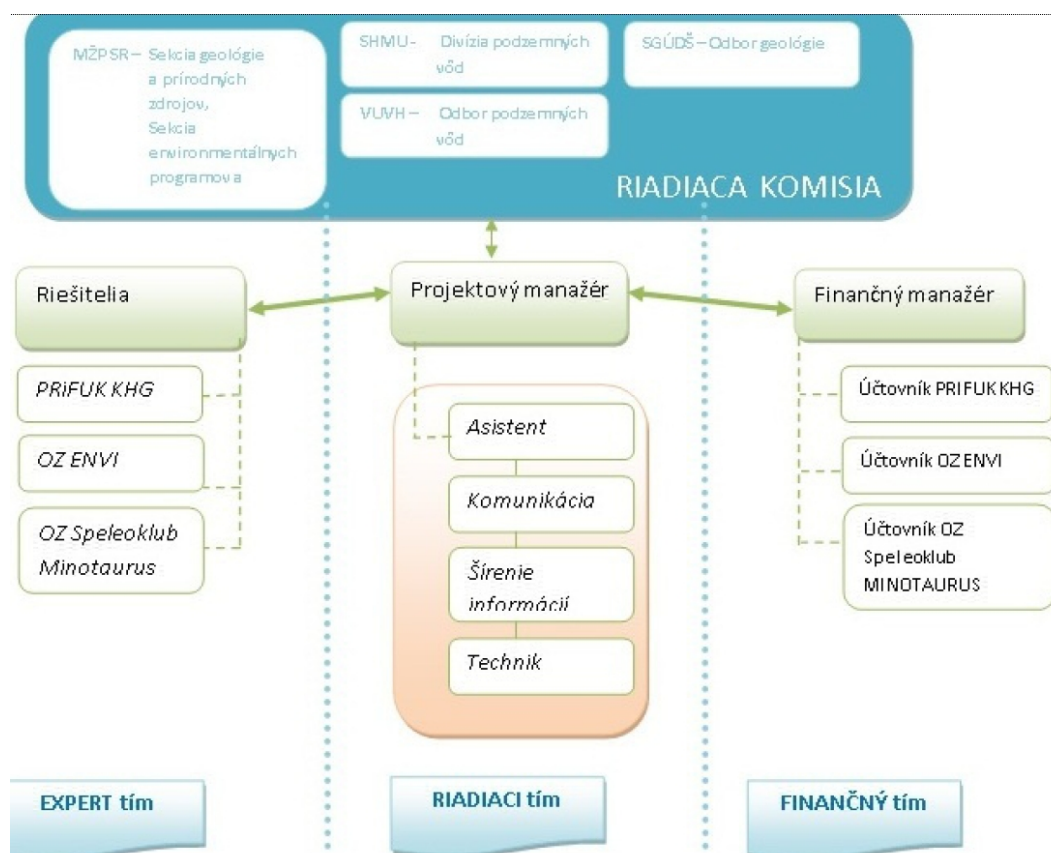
MŽPSR – Sekcia geológie a prírodných zdrojov, Sekcia environmentálnych programova

SHMU – Divízia podzemných vôd

VUVH – Odbor podzemných vôd

SGÚDŠ – Odbor geológie

RIADIACA KOMISIA

Riešitelia

Projektový manažér

Finančný manažér

PRiFUK KHG

OZ ENVI

OZ Speleoklub Minotaurus

Asistent

Komunikácia

Šírenie informácií

Technik

Účtovník PRIFUK KHG

Účtovník OZ ENVI

Účtovník OZ Speleoklub MINOTAURUS

EXPERT tím

RIADIACI tím

FINANČNÝ tím